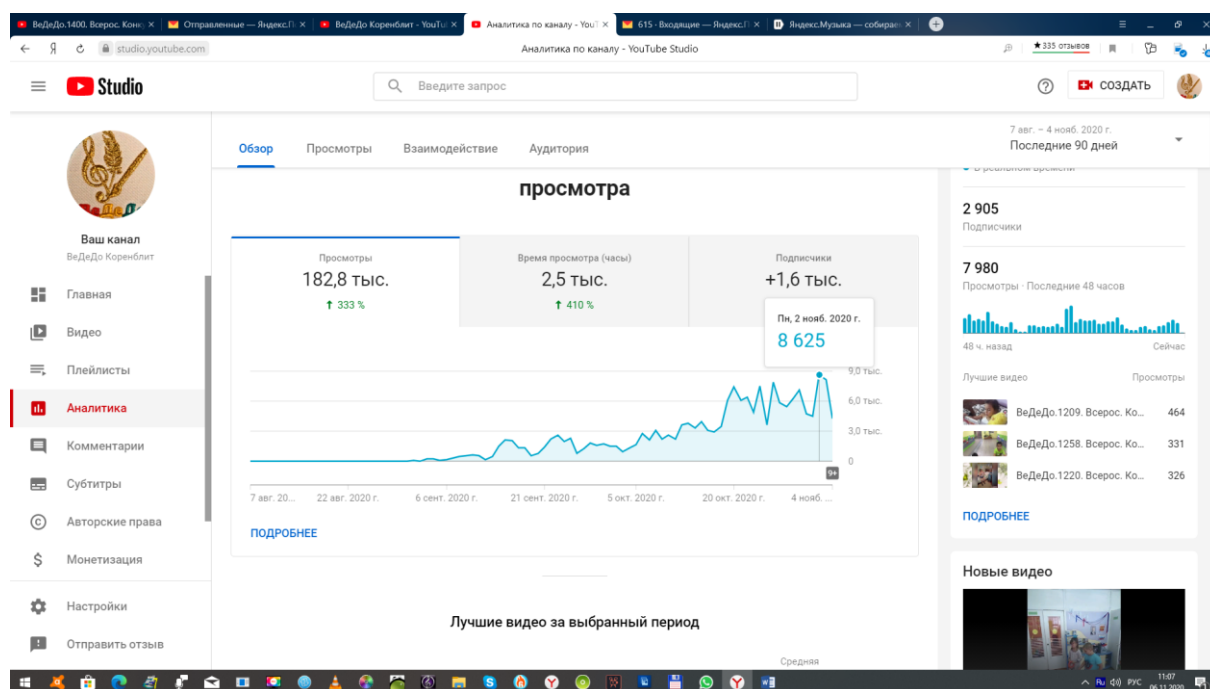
ВеДеДо.1400. Всерос. Конк × | Отправленные — Яндекс.П × | ВеДеДо Коренблит - YouTu × | Аналитика по каналу - YouT × | 615 · Входящие — Яндекс.П × | Яндекс.Музыка — собирае ×

studio.youtube.com Аналитика по каналу - YouTube Studio ★335 отзывов

Studio Введите запрос СОЗДАТЬ

Ваш канал
ВеДеДо Коренблит

Главная
Видео
Плейлисты
Аналитика
Комментарии
Субтитры
Авторские права
Монетизация
Настройки
Отправить отзыв

Обзор Просмотры Взаимодействие Аудитория

7 авг. – 4 нояб. 2020 г.
Последние 90 дней

просмотра

| Просмотры | Время просмотра (часы) | Подписчики |
|---|---|---|
| 182,8 тыс. | 2,5 тыс. | +1,6 тыс. |
| 333 % | 410 % | |

Пн, 2 нояб. 2020 г.
8 625

9,0 тыс.
6,0 тыс.
3,0 тыс.
0
9+

7 авг. 20... 22 авг. 2020 г. 6 сент. 2020 г. 21 сент. 2020 г. 5 окт. 2020 г. 20 окт. 2020 г. 4 нояб. ...

ПОДРОБНЕЕ

Лучшие видео за выбранный период

Средняя

В реальном времени

2 905
Подписчики

7 980
Просмотры · Последние 48 часов

48 ч. назад Сейчас

Лучшие видео Просмотры
ВеДеДо.1209. Всерос. Ко... 464
ВеДеДо.1258. Всерос. Ко... 331
ВеДеДо.1220. Всерос. Ко... 326

ПОДРОБНЕЕ

Новые видео

РУС 11:07